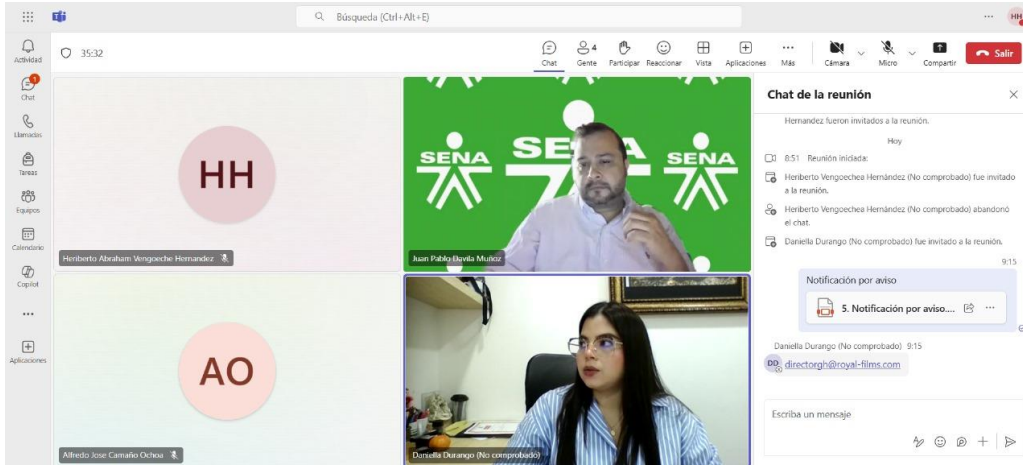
Búsqueda (Ctrl+Alt+E)

HH

Actividad

1

Chat

Llamadas

Tareas

Equipos

Calendario

Copilot

...

Aplicaciones

35:32

Chat

4

Gente

Participar

Reaccionar

Vista

Aplicaciones

Más

Cámara

Micro

Compartir

Salir

HH

Heriberto Abraham Vengoeche Hernandez

SENA

SENA

SENA

Juan Pablo Davila Muñoz

AO

Alfredo Jose Camaño Ochoa

Daniella Durango (No comprobado)

Chat de la reunión

Hernandez fueron invitados a la reunión.

Hoy

8:51 Reunión iniciada:

Heriberto Vengoechea Hernández (No comprobado) fue invitado a la reunión.

Heriberto Vengoechea Hernández (No comprobado) abandonó el chat.

Daniella Durango (No comprobado) fue invitado a la reunión.

9:15

Notificación por aviso

5. Notificación por aviso....

Daniella Durango (No comprobado) 9:15

DD

directorgh@royal-films.com

Escriba un mensaje